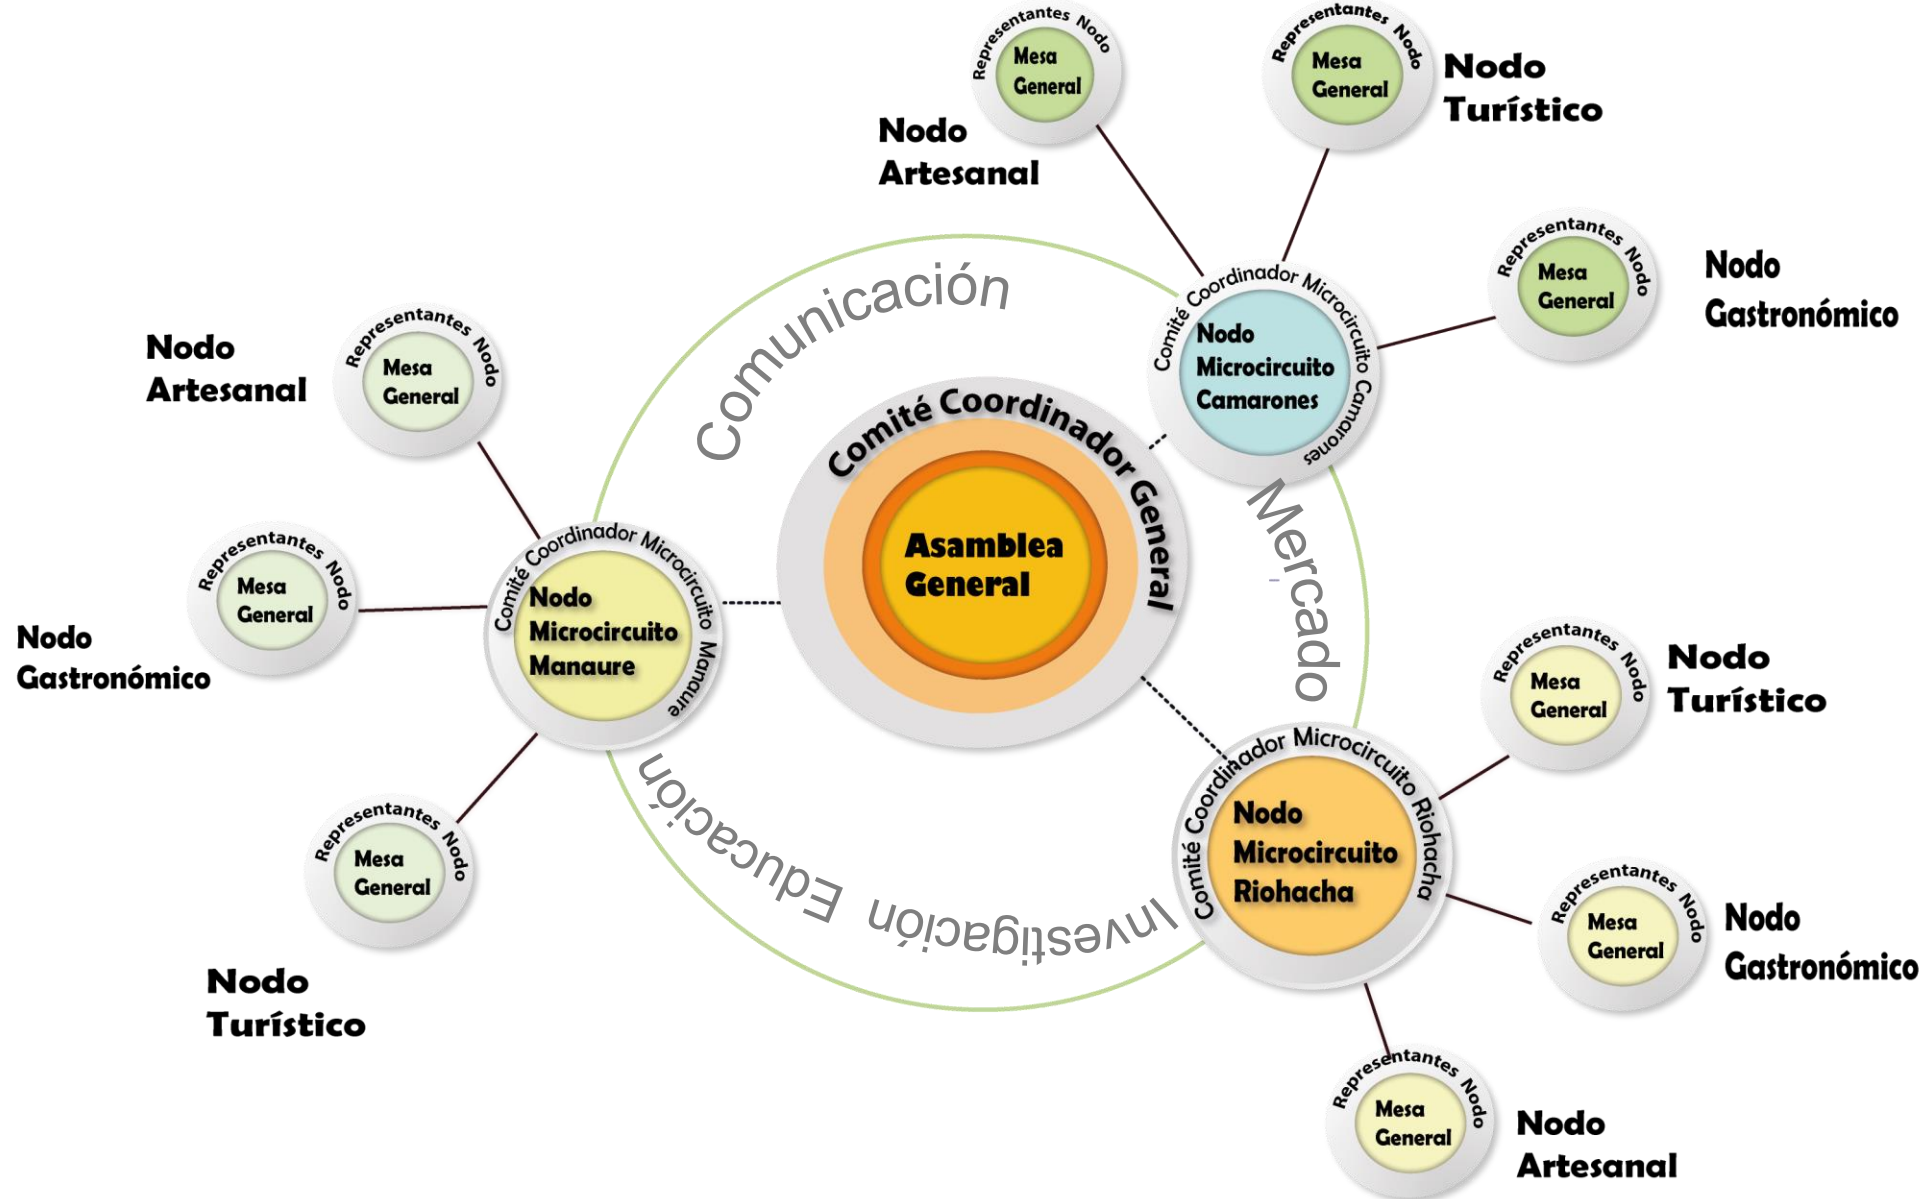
Representantes Nodo
Mesa General
Nodo Artesanal

Representantes Nodo
Mesa General
Nodo Turístico

Representantes Nodo
Mesa General
Nodo Gastronómico

Comité Coordinador Microcircuito Camarones
Nodo Microcircuito Camarones

Comunicación

Comité Coordinador General
Asamblea General

Mercado

Nodo Artesanal
Representantes Nodo
Mesa General

Representantes Nodo
Mesa General
Nodo Gastronómico

Comité Coordinador Microcircuito Manaure
Nodo Microcircuito Manaure

Representantes Nodo
Mesa General
Nodo Turístico

Educación Investigación

Representantes Nodo
Mesa General
Nodo Turístico

Comité Coordinador Microcircuito Riohacha
Nodo Microcircuito Riohacha

Representantes Nodo
Mesa General
Nodo Gastronómico

Representantes Nodo
Mesa General
Nodo Artesanal